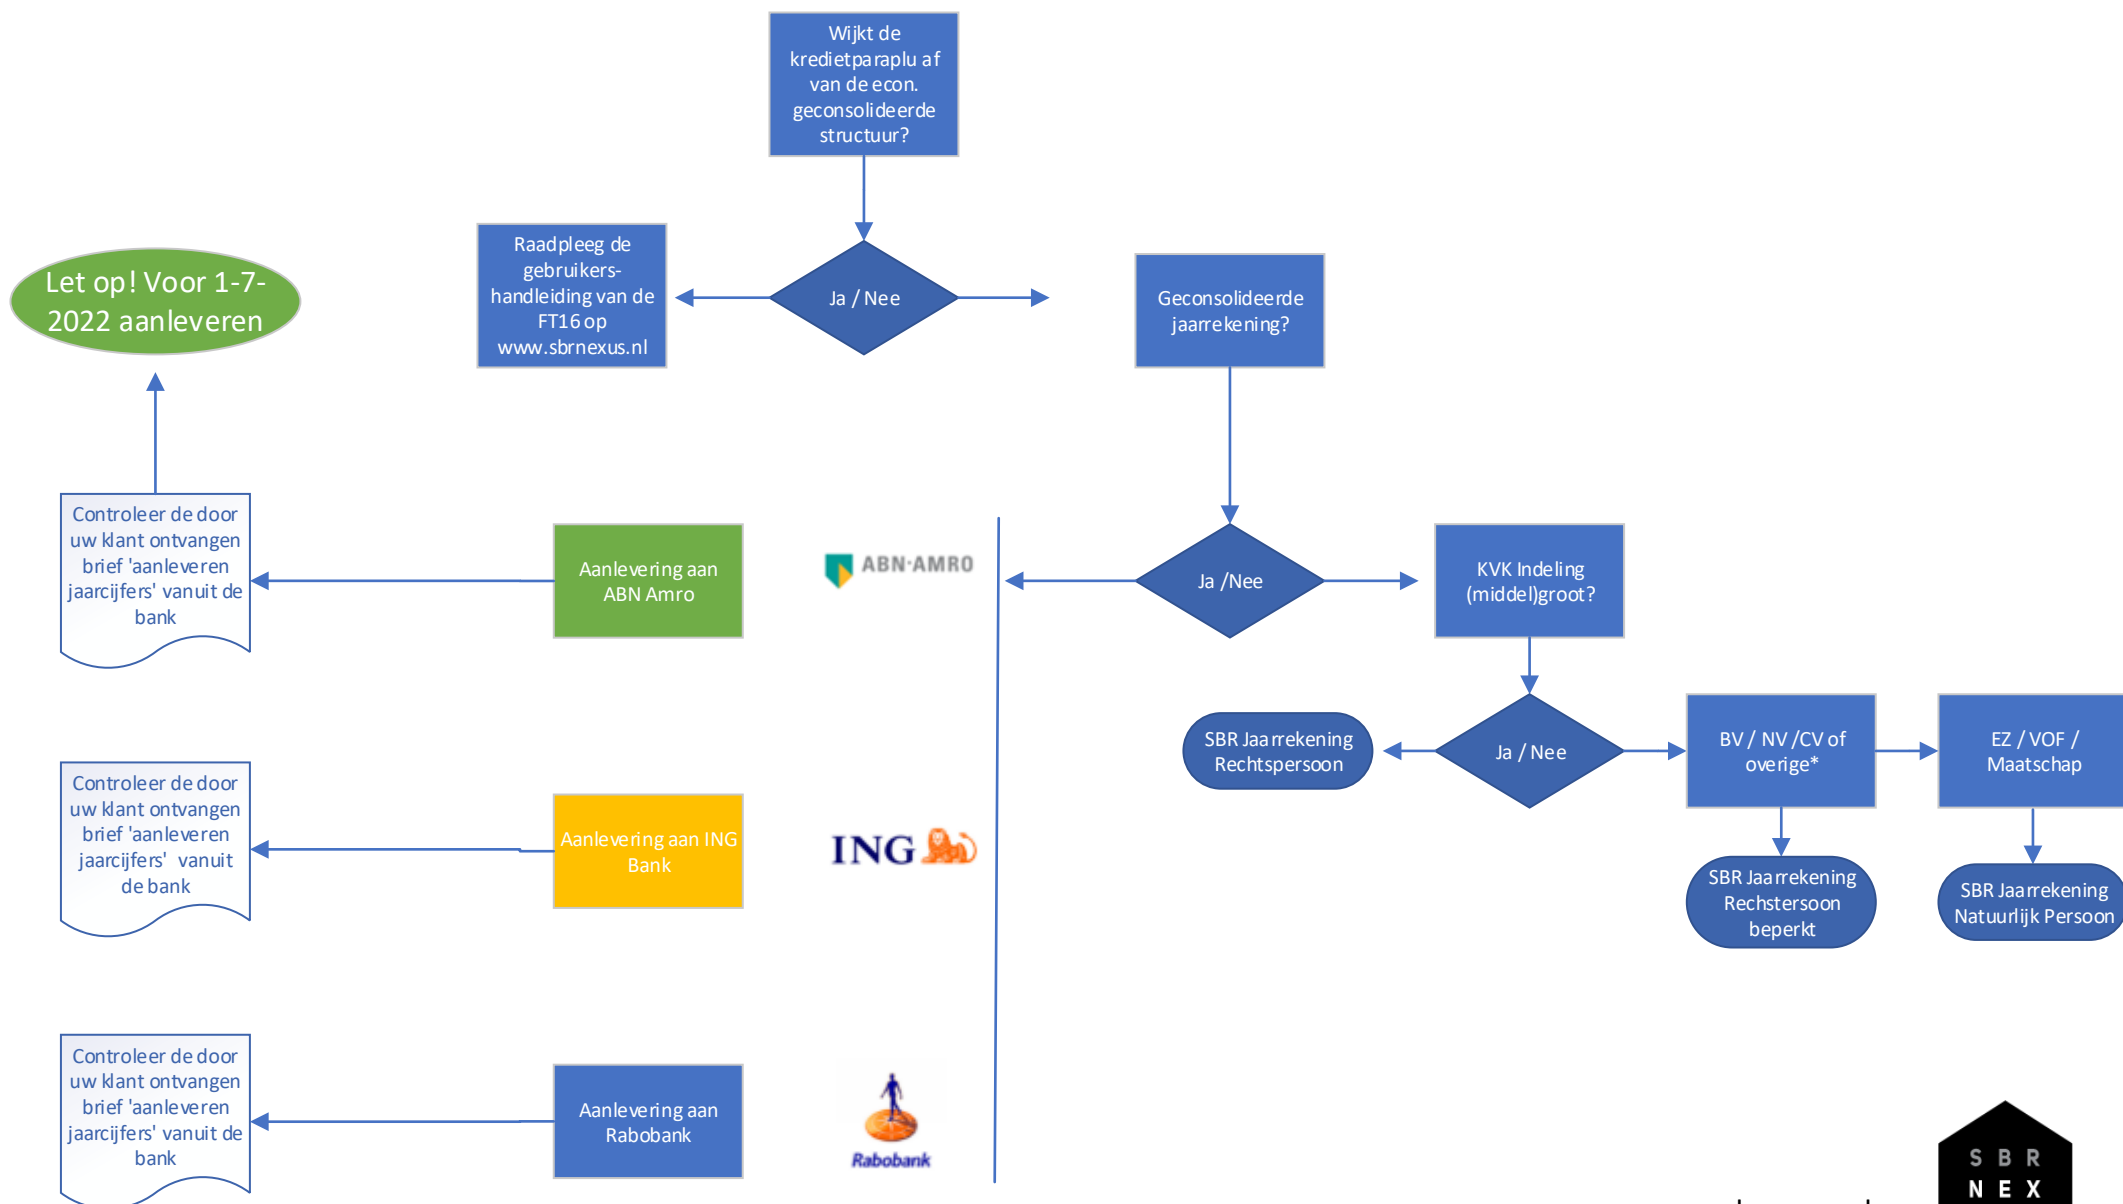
Wijkt de kredietparaplu af van de econ. geconsolideerde structuur?

Raadpleeg de gebruikers-handleiding van de FT16 op www.sbrnexus.nl

Ja / Nee

Geconsolideerde jaarrekening?

Let op! Voor 1-7-2022 aanleveren

Controleer de door uw klant ontvangen brief 'aanleveren jaarcijfers' vanuit de bank

Aanlevering aan ABN Amro

ABN·AMRO

Ja /Nee

KVK Indeling (middel)groot?

SBR Jaarrekening Rechtspersoon

Ja / Nee

BV / NV /CV of overige*

EZ / VOF / Maatschap

SBR Jaarrekening Rechtsersoon beperkt

SBR Jaarrekening Natuurlijk Persoon

Controleer de door uw klant ontvangen brief 'aanleveren jaarcijfers' vanuit de bank

Aanlevering aan ING Bank

ING

Controleer de door uw klant ontvangen brief 'aanleveren jaarcijfers' vanuit de bank

Aanlevering aan Rabobank

Rabobank

SBR NEX